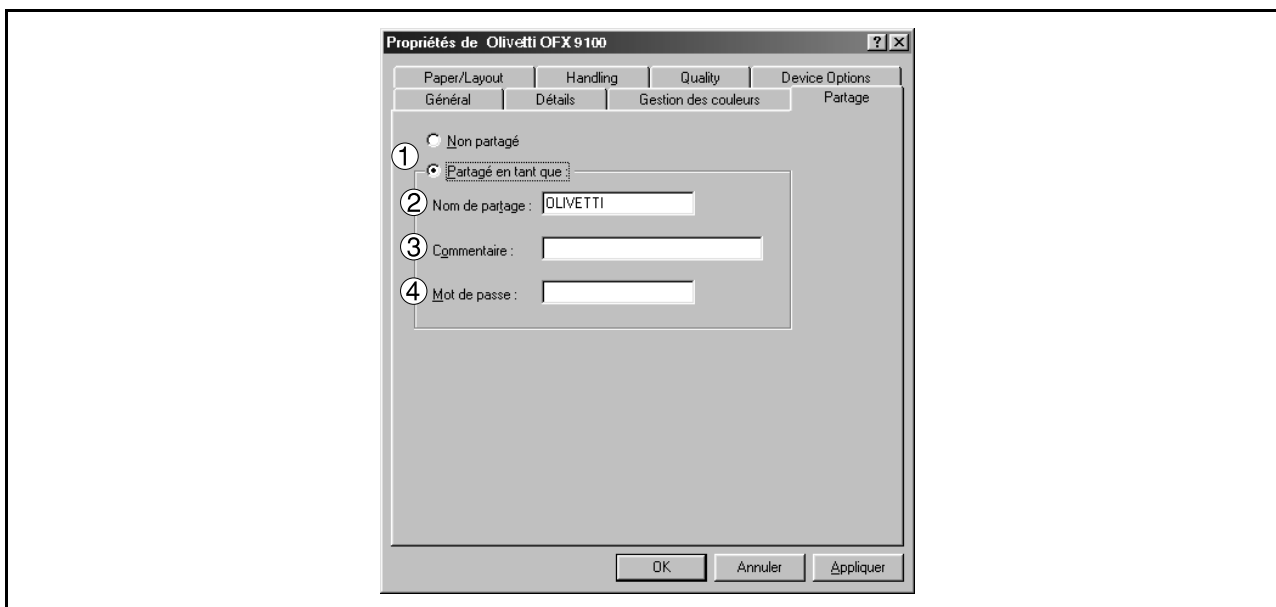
Propriétés de Olivetti OFX 9100

?

×

Paper/Layout | Handling | Quality | Device Options

Général | Détails | Gestion des couleurs | Partage

Non partagé

①

Partagé en tant que

②

Nom de partage : OLIVETTI

③

Commentaire :

④

Mot de passe :

OK

Annuler

Appliquer